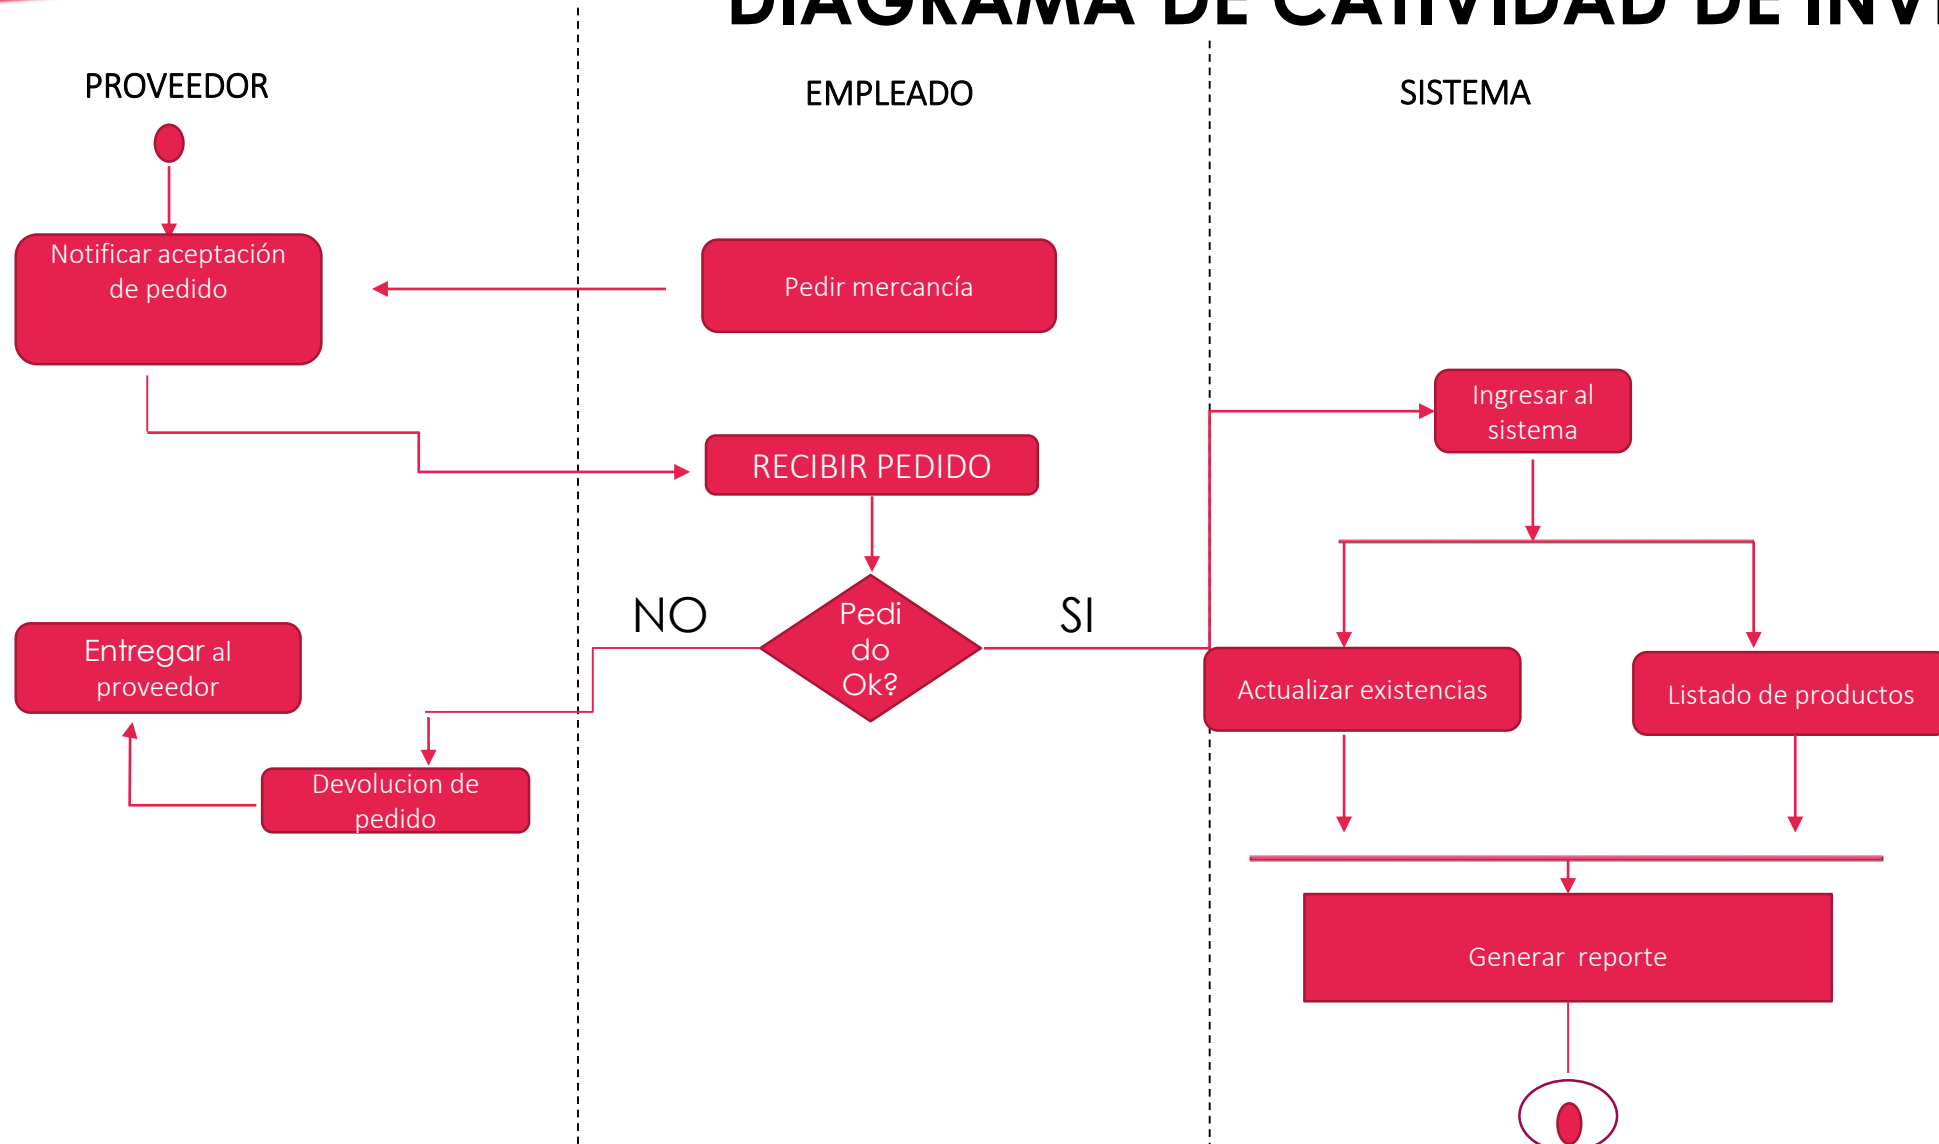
DIAGRAMA DE CATIVIDAD DE INV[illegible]

PROVEEDOR

EMPLEADO

SISTEMA

Notificar aceptación de pedido

Pedir mercancía

Ingresar al sistema

RECIBIR PEDIDO

NO

Pedido Ok?

SI

Entregar al proveedor

Actualizar existencias

Listado de productos

Devolucion de pedido

Generar reporte